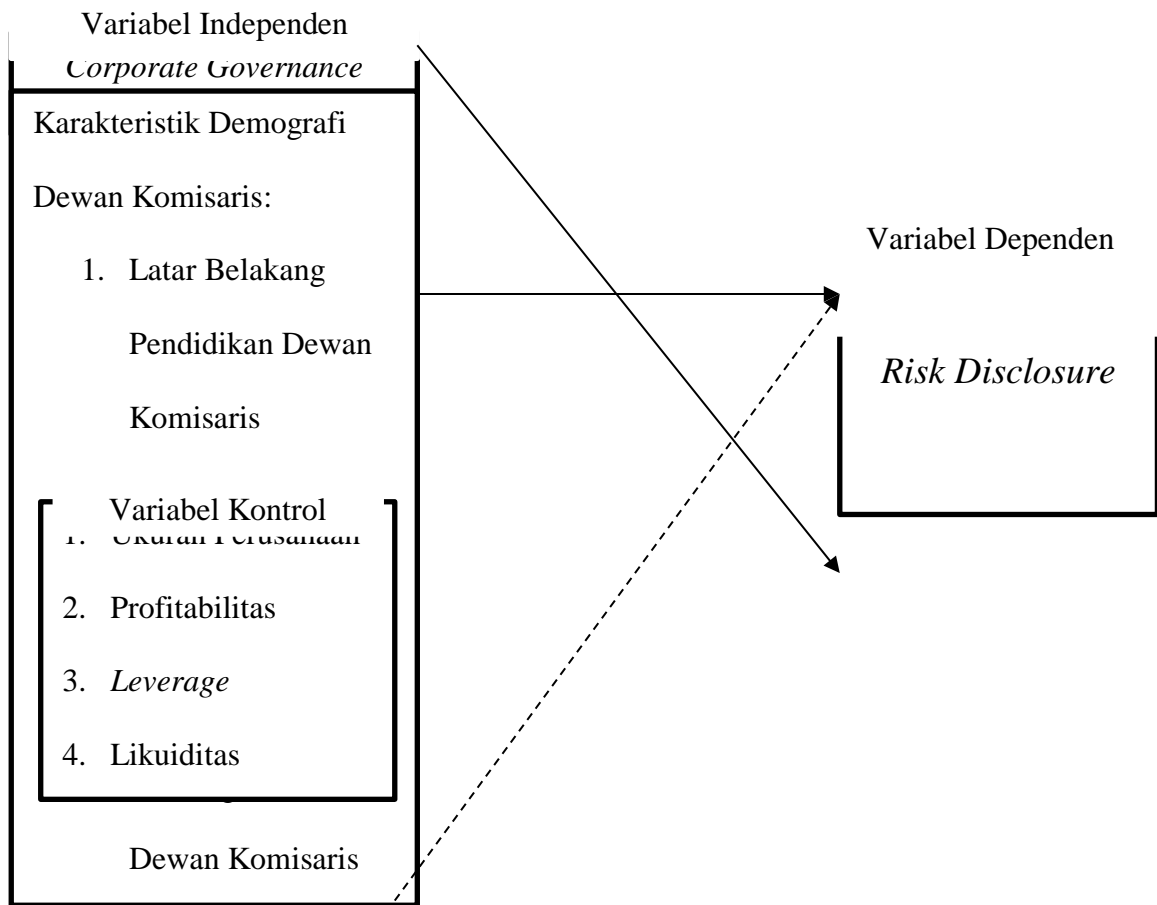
Variabel Independen

Corporate Governance

Karakteristik Demografi

Dewan Komisaris:

1. Latar Belakang Pendidikan Dewan Komisaris

Variabel Dependen

Risk Disclosure

Variabel Kontrol

1. Ukuran Perusahaan

2. Profitabilitas

3. Leverage

4. Likuiditas

Dewan Komisaris